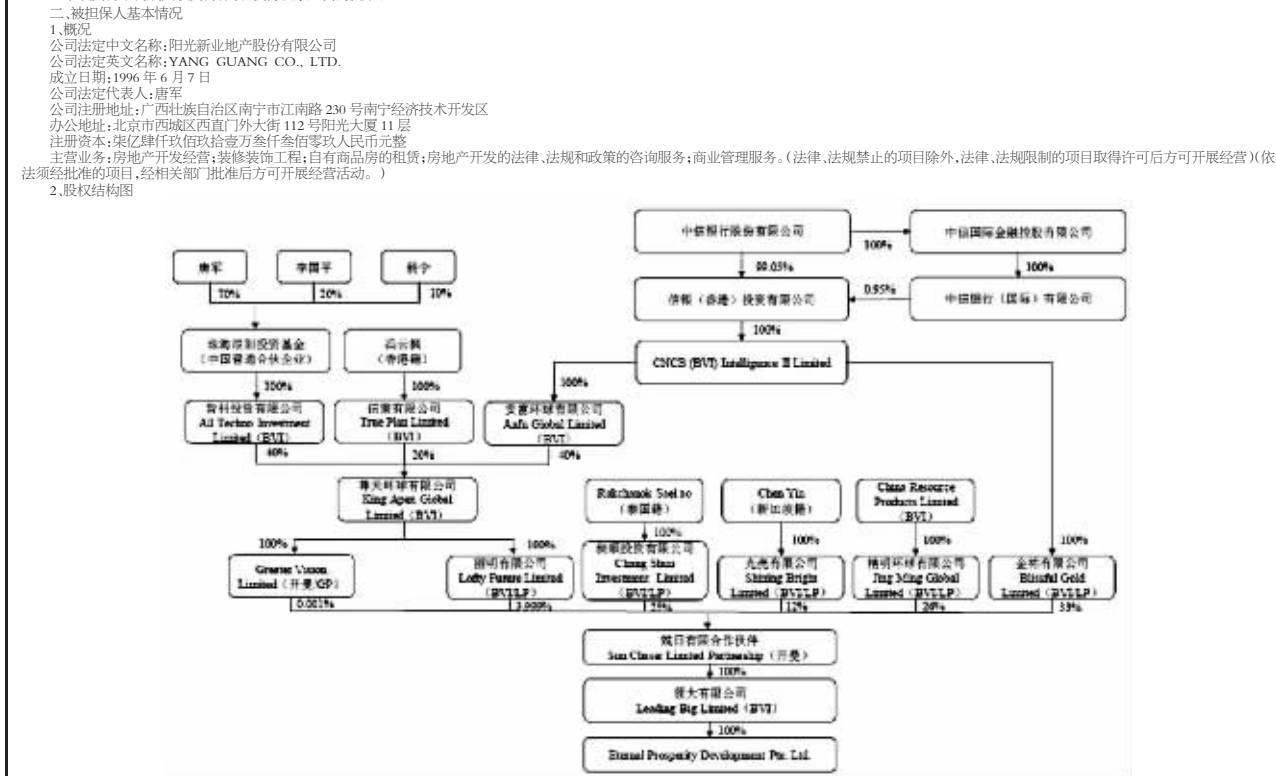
二、被担保人基本情况
1、概况
公司法定中文名称：阳光新业地产股份有限公司
公司法定英文名称：YANG GUANG CO., LTD.
成立日期：1996 年 6 月 7 日
公司法定代表人：唐军
公司注册地址：广西壮族自治区南宁市江南路 230 号南宁经济技术开发区
办公地址：北京市西城区西直门外大街 112 号阳光大厦 11 层
注册资本：柒亿肆仟玖佰玖拾壹万叁仟叁佰零玖人民币元整
主营业务：房地产开发经营；装修装饰工程；自有商品房的租赁；房地产开发的法律、法规和政策的咨询服务；商业管理服务。（法律、法规禁止的项目除外，法律、法规限制的项目取得许可后方可开展经营）（依法须经批准的项目，经相关部门批准后方可开展经营活动。）
2、股权结构图

中信银行股份有限公司
100%
中信国际金融控股有限公司
99.05%
100%
信银（香港）投资有限公司
0.95%
中信银行（国际）有限公司
100%
唐军
李国平
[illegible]
70%
20%
10%
珠海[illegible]投资基金（中国普通合伙企业）
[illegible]（香港籍）
CNCB (BVI) Intelligence II Limited
100%
100%
100%
智科投资有限公司 All Techno Investment Limited（BVI）
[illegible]有限公司 True Plan Limited（BVI）
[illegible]环球有限公司 Aafu Global Limited（BVI）
40%
20%
40%
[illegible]环球有限公司 King Apex Global Limited（BVI）
Ratchanok Sael so（泰国籍）
Chen Yu（新加坡籍）
Chase Resource Products Limited（BVI）
100%
100%
100%
100%
100%
100%
Greater Vision Limited（开曼/GP）
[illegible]有限公司 Lofty Future Limited（BVI/LP）
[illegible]投资有限公司 Chang Siam Investment Limited（BVI/LP）
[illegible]有限公司 Shining Bright Limited（BVI/LP）
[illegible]环球有限公司 Jing Ming Global Limited（BVI/LP）
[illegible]有限公司 Blissful Gold Limited（BVI/LP）
0.001%
3.999%
25%
12%
26%
33%
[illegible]有限合伙企业 Sun Chaser Limited Partnership（开曼）
100%
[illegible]有限公司 Leading Big Limited（BVI）
100%
Eternal Prosperity Development Pte. Ltd.